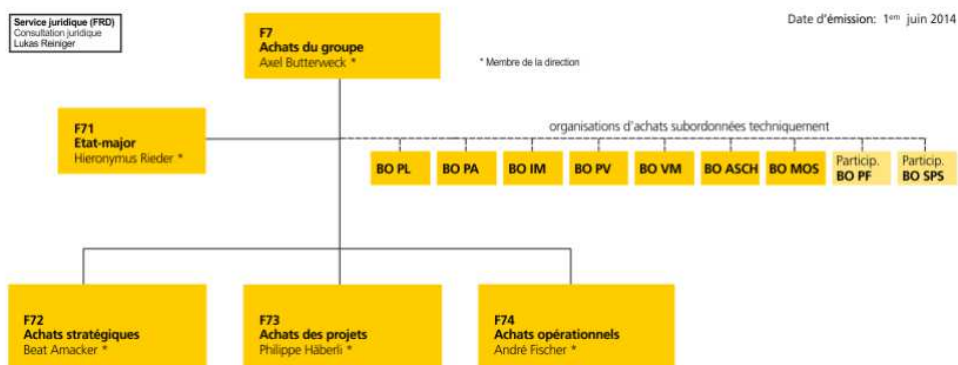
Service juridique (FRD)
Consultation juridique
Lukas Reiniger

F7
Achats du groupe
Axel Butterweck *

Date d'émission: 1$^{ère}$ juin 2014

* Membre de la direction

F71
Etat-major
Hieronymus Rieder *

organisations d'achats subordonnées techniquement

BO PL

BO PA

BO IM

BO PV

BO VM

BO ASCH

BO MOS

Particip.
BO PF

Particip.
BO SPS

F72
Achats stratégiques
Beat Amacker *

F73
Achats des projets
Philippe Häberli *

F74
Achats opérationnels
André Fischer *